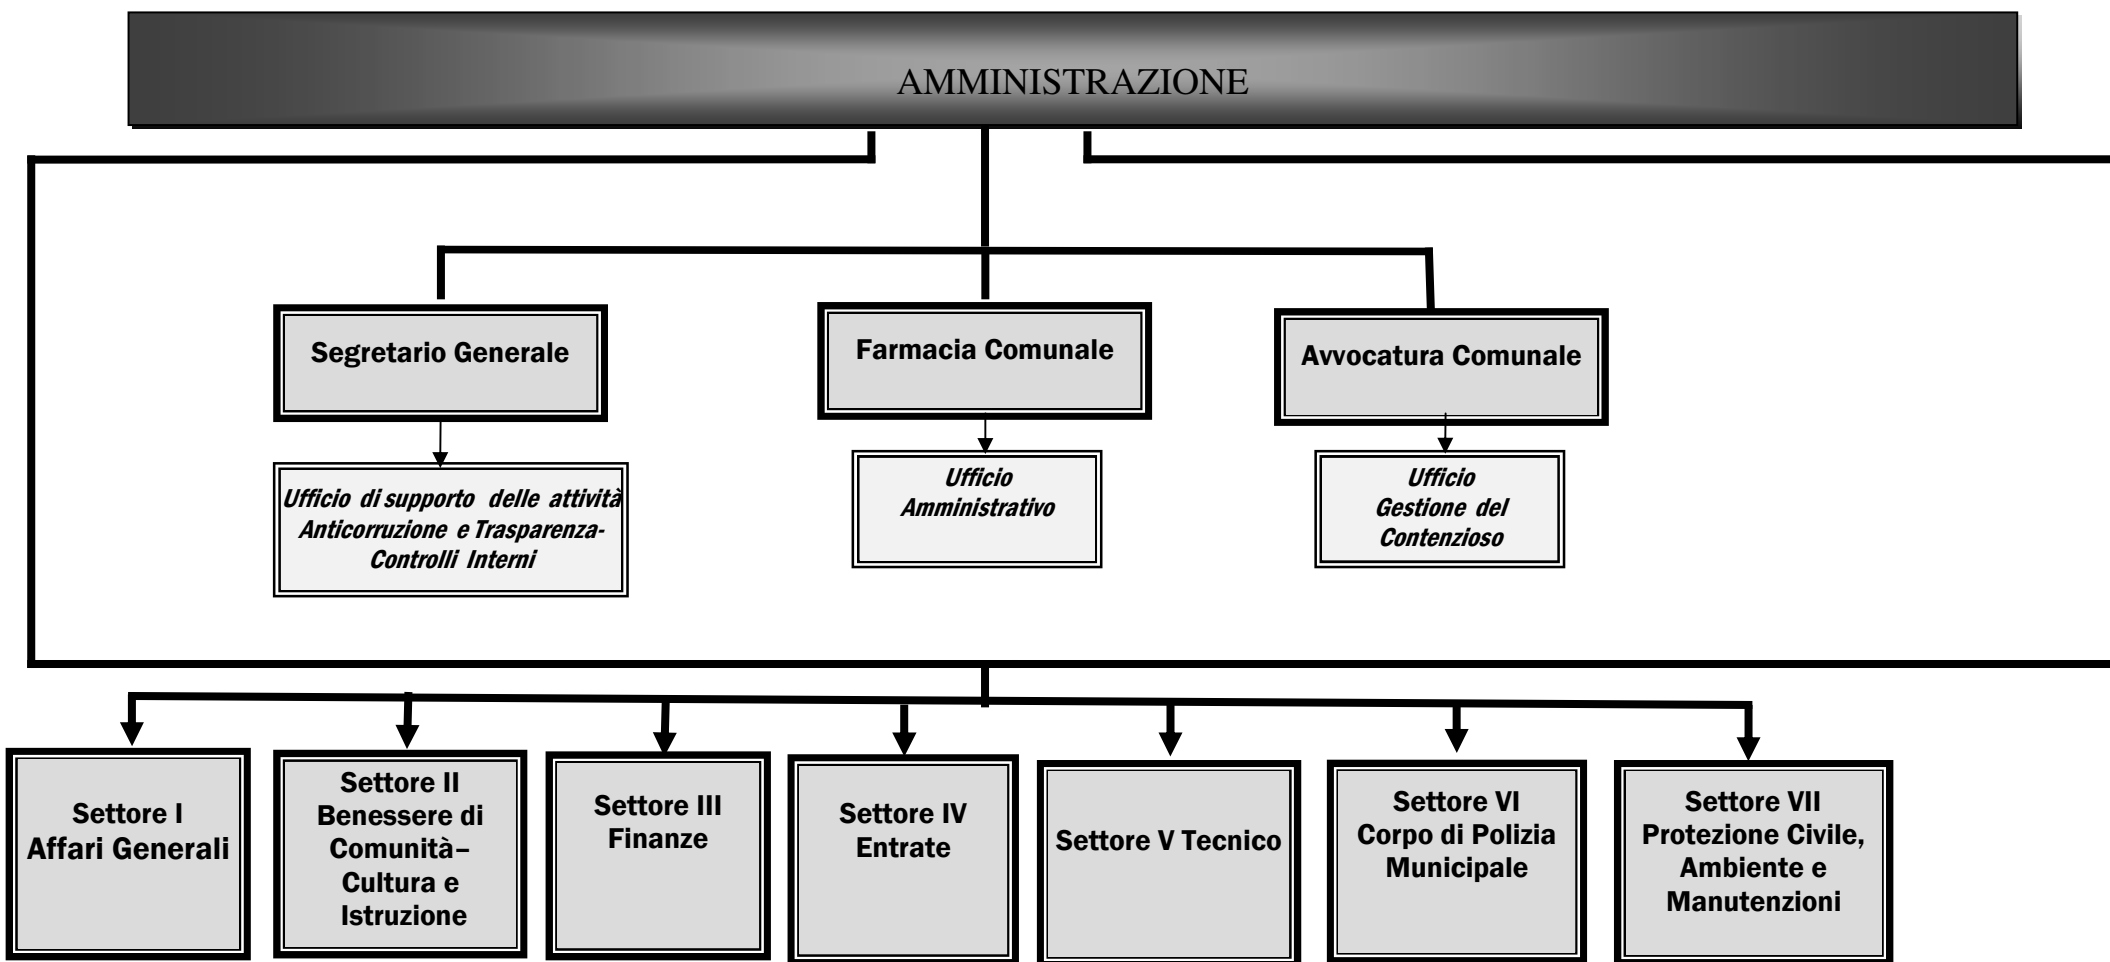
AMMINISTRAZIONE

Segretario Generale

Farmacia Comunale

Avvocatura Comunale

Ufficio di supporto delle attività Anticorruzione e Trasparenza-Controlli Interni

Ufficio Amministrativo

Ufficio Gestione del Contenzioso

Settore I Affari Generali

Settore II Benessere di Comunità– Cultura e Istruzione

Settore III Finanze

Settore IV Entrate

Settore V Tecnico

Settore VI Corpo di Polizia Municipale

Settore VII Protezione Civile, Ambiente e Manutenzioni